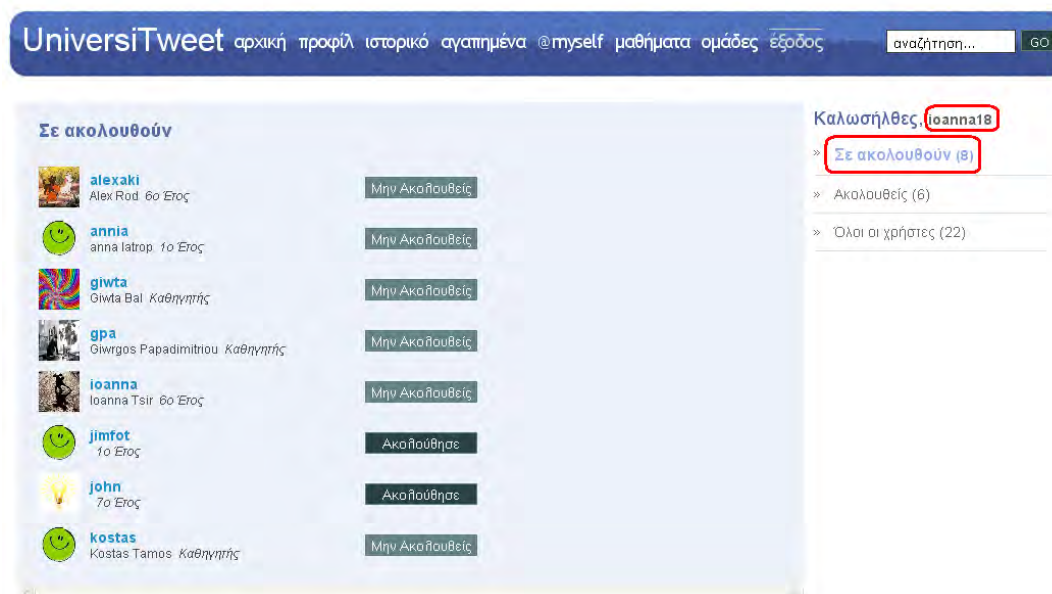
UniversiTweet αρχική προφίλ ιστορικό αγαπημένα @myself μαθήματα ομάδες έξοδος

αναζήτηση... GO

Σε ακολουθούν

alexaki
Alex Rod 6ο Έτος
Μην Ακολουθείς

annia
anna Iatrop 1ο Έτος
Μην Ακολουθείς

giwta
Giwta Bal Καθηγητής
Μην Ακολουθείς

gpa
Giwrgos Papadimitriou Καθηγητής
Μην Ακολουθείς

ioanna
Ioanna Tsir 6ο Έτος
Μην Ακολουθείς

jimfot
1ο Έτος
Ακολούθησε

john
7ο Έτος
Ακολούθησε

kostas
Kostas Tamos Καθηγητής
Μην Ακολουθείς

Καλωσήλθες, ioanna18

» Σε ακολουθούν (8)

» Ακολουθείς (6)

» Όλοι οι χρήστες (22)